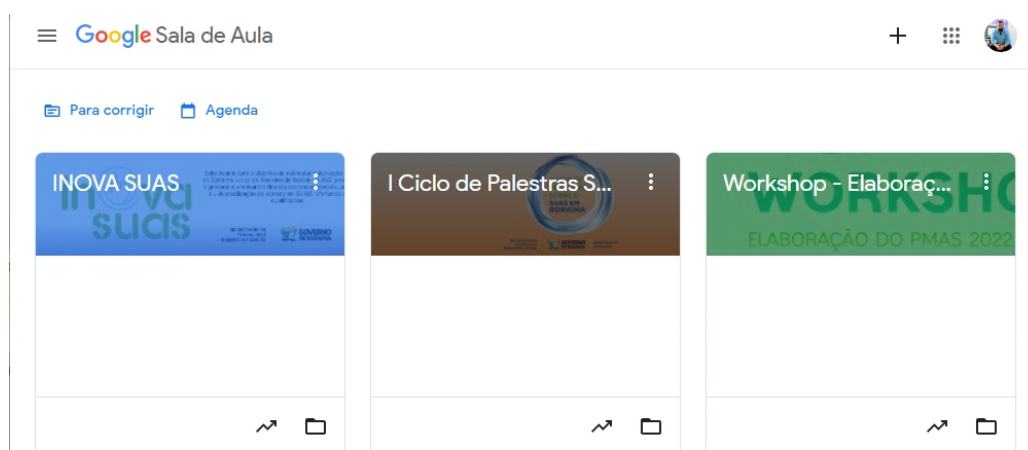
Google Sala de Aula

Para corrigir Agenda

INOVA SUAS
inova suas
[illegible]
GOVERNO DE RORAIMA

I Ciclo de Palestras S...
SUAS EM RORAIMA
GOVERNO DE RORAIMA

Workshop - Elaboraç...
WORKSHO
ELABORAÇÃO DO PMAS 2022